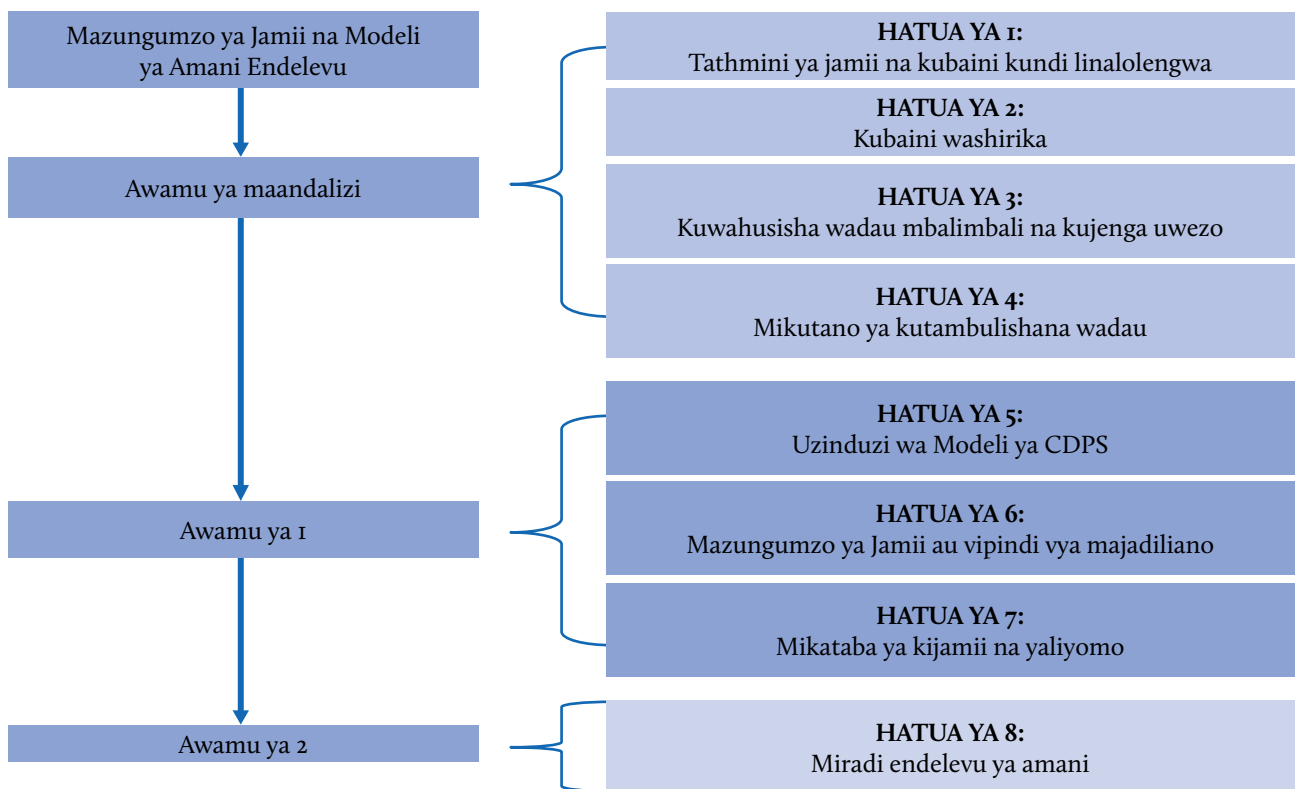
Mazungumzo ya Jamii na Modeli ya Amani Endelevu

Awamu ya maandalizi

Awamu ya 1

Awamu ya 2

**HATUA YA 1:**
Tathmini ya jamii na kubaini kundi linalolengwa

**HATUA YA 2:**
Kubaini washirika

**HATUA YA 3:**
Kuwahusisha wadau mbalimbali na kujenga uwezo

**HATUA YA 4:**
Mikutano ya kutambulishana wadau

**HATUA YA 5:**
Uzinduzi wa Modeli ya CDPS

**HATUA YA 6:**
Mazungumzo ya Jamii au vipindi vya majadiliano

**HATUA YA 7:**
Mikataba ya kijamii na yaliyomo

**HATUA YA 8:**
Miradi endelevu ya amani